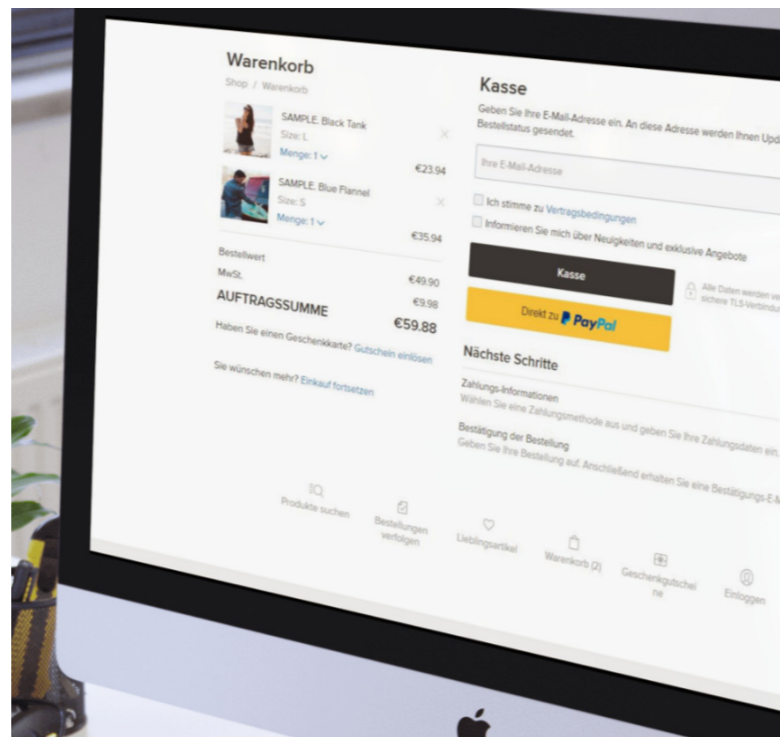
Warenkorb
Shop / Warenkorb

SAMPLE. Black Tank
Size: L
Menge: 1
€23.94

SAMPLE. Blue Flannel
Size: S
Menge: 1
€35.94

Bestellwert
MwSt.
€49.90
€9.98
AUFTRAGSSUMME
€59.88

Haben Sie einen Geschenkkarte? Gutschein einlösen

Sie wünschen mehr? Einkauf fortsetzen

Kasse
Geben Sie Ihre E-Mail-Adresse ein. An diese Adresse werden Ihnen Upd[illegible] Bestellstatus gesendet.

Ihre E-Mail-Adresse

Ich stimme zu Vertragsbedingungen
Informieren Sie mich über Neuigkeiten und exklusive Angebote

Kasse
Alle Daten werden ve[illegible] sichere TLS-Verbindu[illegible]

Direkt zu PayPal

Nächste Schritte

Zahlungs-Informationen
Wählen Sie eine Zahlungsmethode aus und geben Sie Ihre Zahlungsdaten ein.

Bestätigung der Bestellung
Geben Sie Ihre Bestellung auf. Anschließend erhalten Sie eine Bestätigungs-E-M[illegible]

Produkte suchen
Bestellungen verfolgen
Lieblingsartikel
Warenkorb (2)
Geschenkgutscheine
Einloggen